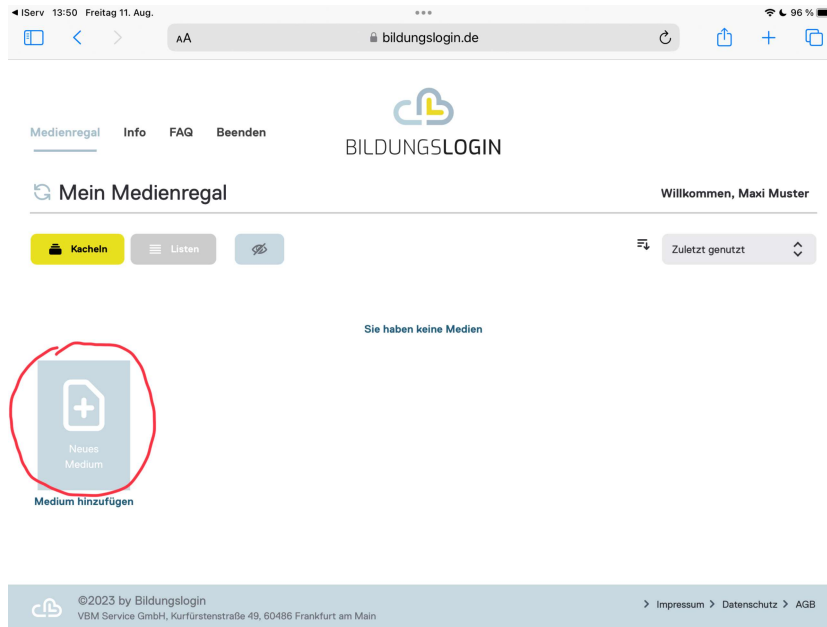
◀ IServ 13:50 Freitag 11. Aug.

96 %

AA bildungslogin.de

Medienregal Info FAQ Beenden

BILDUNGSLOGIN

Mein Medienregal

Willkommen, Maxi Muster

Kacheln Listen

Zuletzt genutzt

Sie haben keine Medien

Neues Medium

Medium hinzufügen

©2023 by Bildungslogin
VBM Service GmbH, Kurfürstenstraße 49, 60486 Frankfurt am Main

> Impressum > Datenschutz > AGB